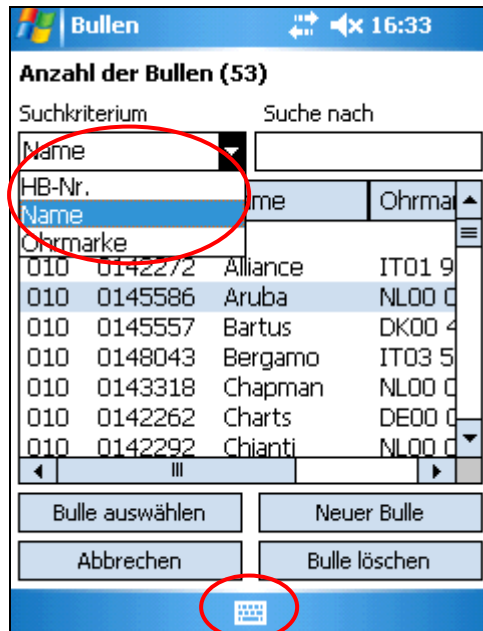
Bullen 16:33

Anzahl der Bullen (53)

Suchkriterium Suche nach

Name

HB-Nr.
Name
Ohrmarke

| | | me | Ohrma |
|---|---|---|---|
| 010 | 0142272 | Alliance | IT01 9 |
| 010 | 0145586 | Aruba | NL00 C |
| 010 | 0145557 | Bartus | DK00 4 |
| 010 | 0148043 | Bergamo | IT03 5 |
| 010 | 0143318 | Chapman | NL00 C |
| 010 | 0142262 | Charts | DE00 C |
| 010 | 0142292 | Chianti | NL00 C |

Bulle auswählen
Neuer Bulle
Abbrechen
Bulle löschen